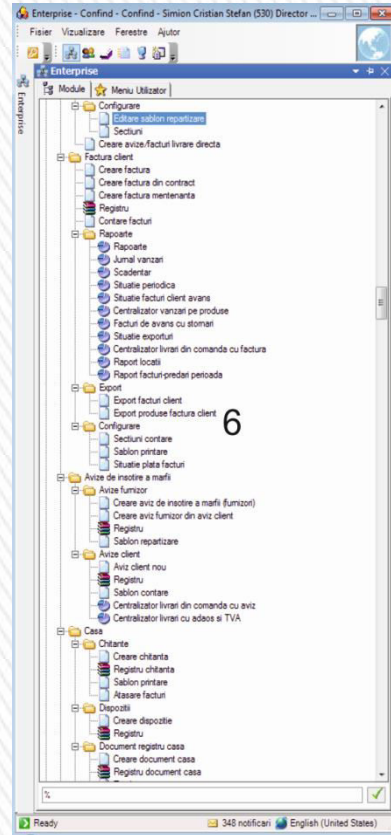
Enterprise - Confind - Confind - Simion Cristian Stefan (530) Director ...

Fisier Vizualizare Ferestre Ajutor

Enterprise

Enterprise

Module | Meniu Utilizator

Configurare
Editare sablon repartizare
Sectiuni
Creare avize/facturi livrare directa
Factura client
Creare factura
Creare factura din contract
Creare factura mentenanta
Registru
Contare facturi
Rapoarte
Rapoarte
Jurnal vanzari
Scadentar
Situatie periodica
Situatie facturi client avans
Centralizator vanzari pe produse
Facturi de avans cu stornari
Situatie exporturi
Centralizator livrari din comanda cu factura
Raport locatii
Raport facturi-predari perioada
Export
Export facturi client
Export produse factura client
Configurare
Sectiuni contare
Sablon printare
Situatie plata facturi
Avize de insotire a marfii
Avize furnizor
Creare aviz de insotire a marfii (furnizori)
Creare aviz furnizor din aviz client
Registru
Sablon repartizare
Avize client
Aviz client nou
Registru
Sablon contare
Centralizator livrari din comanda cu aviz
Centralizator livrari cu adaos si TVA
Casa
Chitante
Creare chitanta
Registru chitanta
Sablon printare
Atasare facturi
Dispozitii
Creare dispozitie
Registru
Document registru casa
Creare document casa
Registru document casa

6

%

Ready
348 notificari
English (United States)